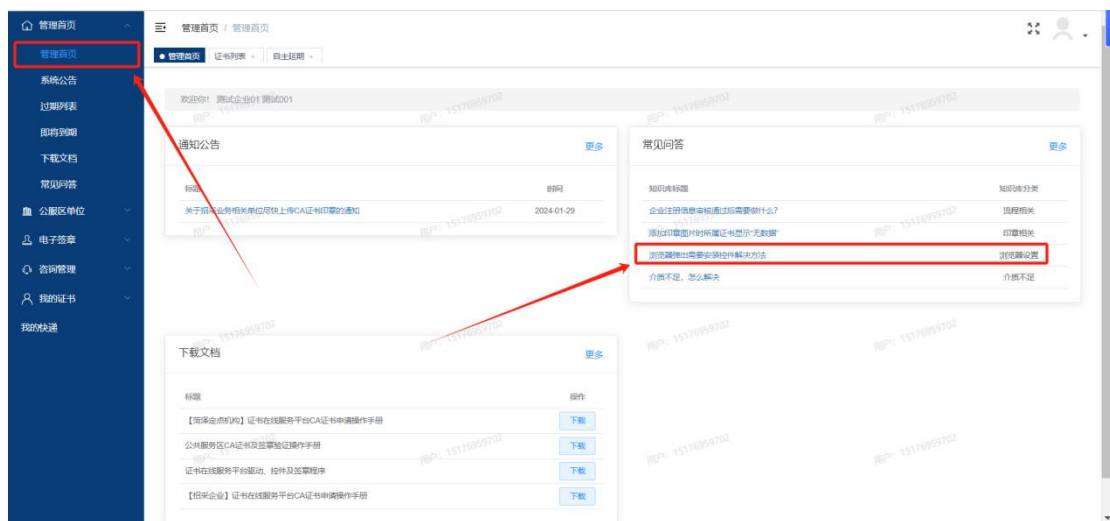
管理首页
管理首页
系统公告
过期列表
即将到期
下载文档
常见问答
公服区单位
电子签章
咨询管理
我的证书
我的快递

管理首页 / 管理首页

管理首页 证书列表 × 自主延期 ×

欢迎你！ 测试企业01 测试001

通知公告 更多

| 标题 | 时间 |
|---|---|
| 关于招采业务相关单位尽快上传CA证书印章的通知 | 2024-01-29 |

常见问答 更多

| 知识库标题 | 知识库分类 |
|---|---|
| 企业注册信息审核通过后需要做什么？ | 流程相关 |
| 添加印章图片时所属证书显示"无数据" | 印章相关 |
| 浏览器弹出需要安装控件解决方法 | 浏览器设置 |
| 介质不足，怎么解决 | 介质不足 |

下载文档 更多

| 标题 | 操作 |
|---|---|
| 【菏泽定点机构】证书在线服务平台CA证书申请操作手册 | 下载 |
| 公共服务区CA证书及签章验证操作手册 | 下载 |
| 证书在线服务平台驱动、控件及签章程序 | 下载 |
| 【招采企业】证书在线服务平台CA证书申请操作手册 | 下载 |

用户: 15176959702